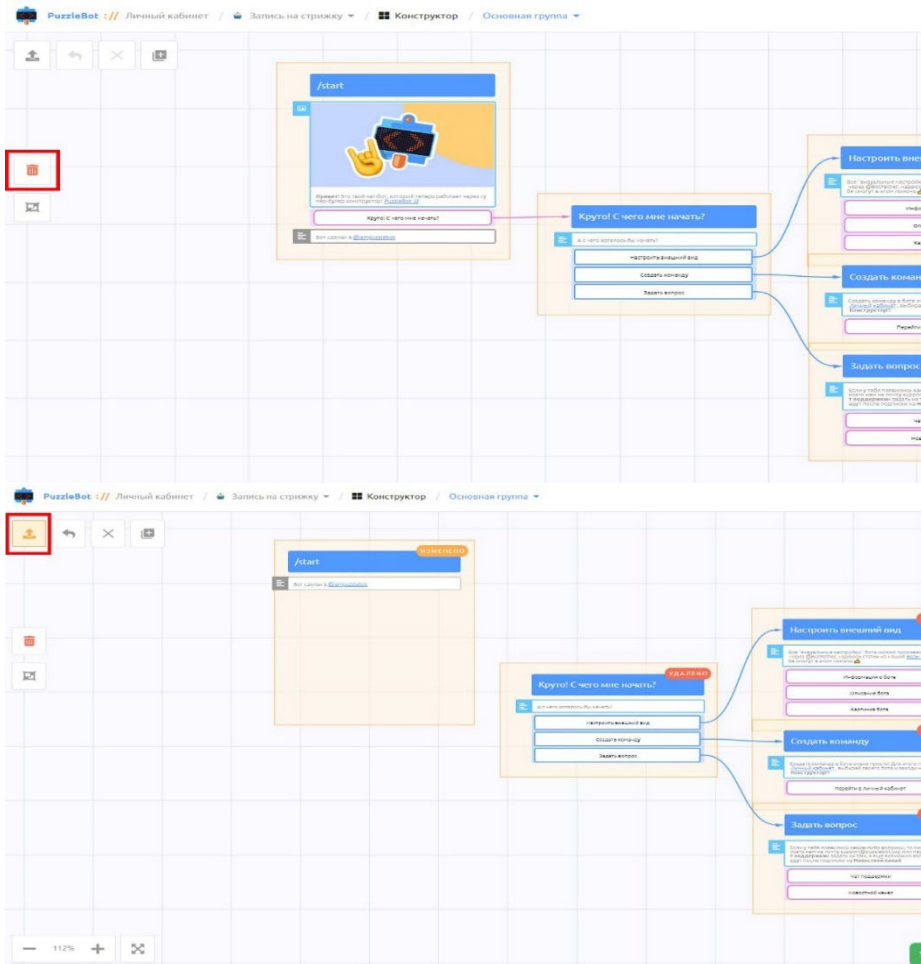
PuzzleBot :// Личный кабинет / Запись на стрижку ▾ / Конструктор / Основная группа ▾

/start

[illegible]

Круто! С чего мне начать?

Вот сделан в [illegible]

Круто! С чего мне начать?

А с чего хотелось бы начать?

Настроить внешний вид

Создать команду

Задать вопрос

Настроить внеш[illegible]

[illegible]

Создать коман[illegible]

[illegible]

Задать вопрос

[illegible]

PuzzleBot :// Личный кабинет / Запись на стрижку ▾ / Конструктор / Основная группа ▾

ИЗМЕНЕНО

/start

Вот сделан в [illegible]

УДАЛЕНО

Круто! С чего мне начать?

А с чего хотелось бы начать?

Настроить внешний вид

Создать команду

Задать вопрос

Настроить внешний вид

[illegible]

Информация о боте

Описание бота

Картинка бота

Создать команду

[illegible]

Перейти в личный кабинет

Задать вопрос

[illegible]

Чат поддержки

Новостной канал

112%